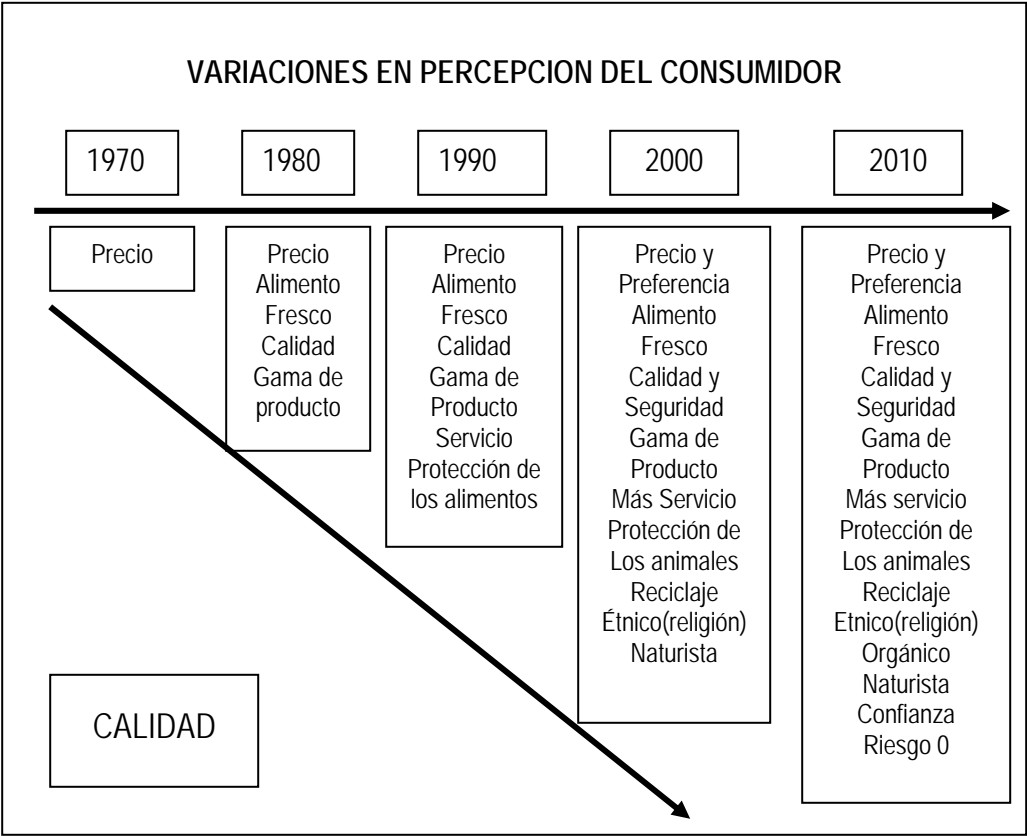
VARIACIONES EN PERCEPCION DEL CONSUMIDOR

1970

1980

1990

2000

2010

Precio

Precio
Alimento
Fresco
Calidad
Gama de producto

Precio
Alimento
Fresco
Calidad
Gama de Producto
Servicio
Protección de los alimentos

Precio y Preferencia
Alimento
Fresco
Calidad y Seguridad
Gama de Producto
Más Servicio
Protección de Los animales
Reciclaje
Étnico(religión)
Naturista

Precio y Preferencia
Alimento
Fresco
Calidad y Seguridad
Gama de Producto
Más servicio
Protección de Los animales
Reciclaje
Etnico(religión)
Orgánico
Naturista
Confianza
Riesgo 0

CALIDAD